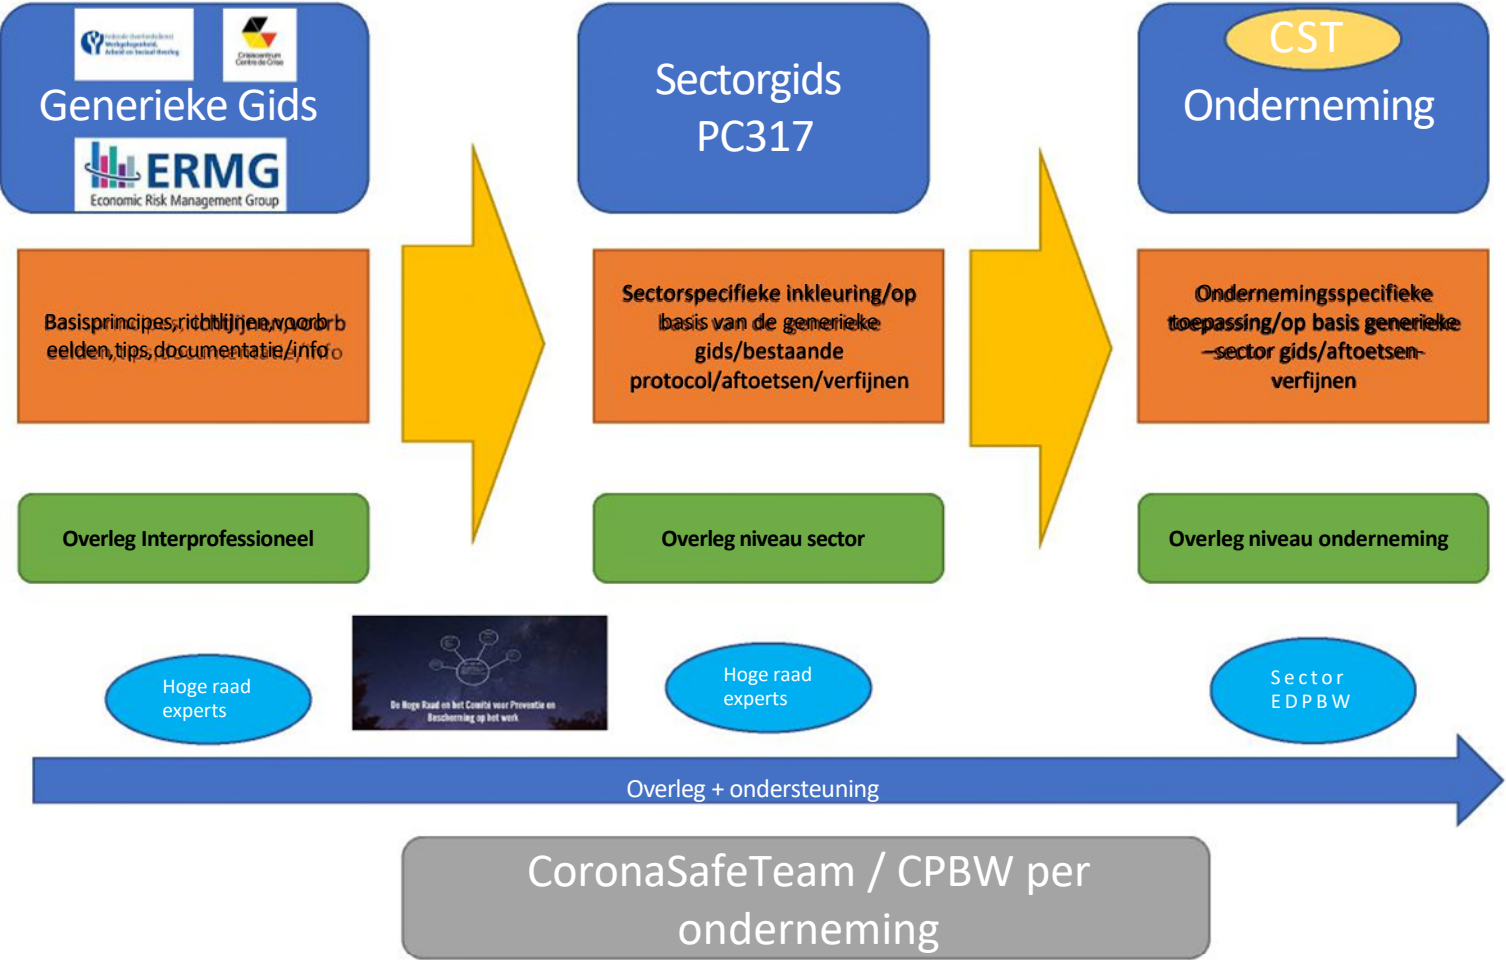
Generieke Gids

ERMG
Economic Risk Management Group

Sectorgids PC317

CST
Onderneming

Basisprincipes,richtlijnen,voorbeelden,tips,documentatie/info

Sectorspecifieke inkleuring/op basis van de generieke gids/bestaande protocol/aftoetsen/verfijnen

Ondernemingsspecifieke toepassing/op basis generieke –sector gids/aftoetsen-verfijnen

Overleg Interprofessioneel

Overleg niveau sector

Overleg niveau onderneming

Hoge raad experts

De Hoge Raad en het Comité voor Preventie en Bescherming op het werk

Hoge raad experts

Sector EDPBW

Overleg + ondersteuning

CoronaSafeTeam / CPBW per onderneming